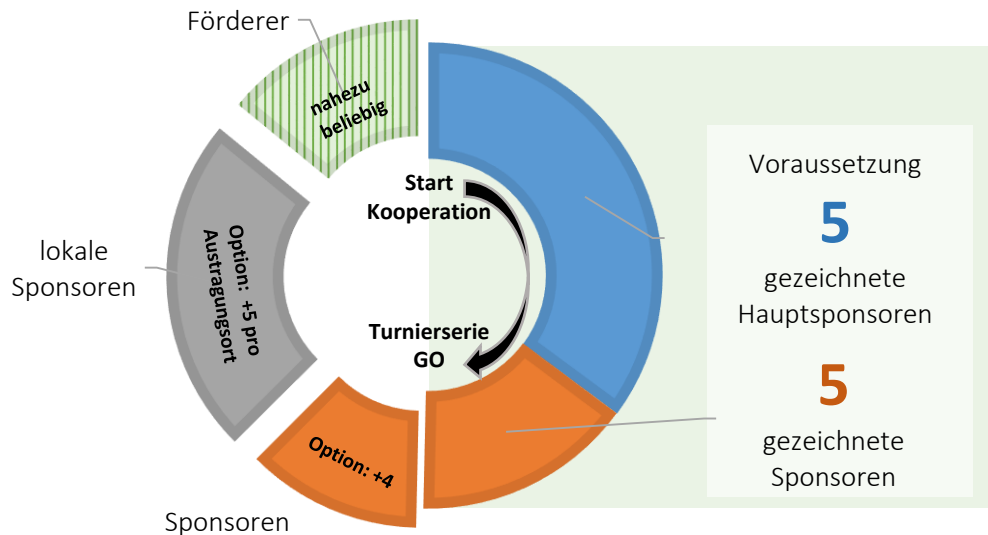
Förderer

nahezu beliebig

lokale Sponsoren

Option: +5 pro Austragungsort

Start Kooperation

Turnierserie GO

Option: +4

Sponsoren

Voraussetzung

5

gezeichnete Hauptsponsoren

5

gezeichnete Sponsoren